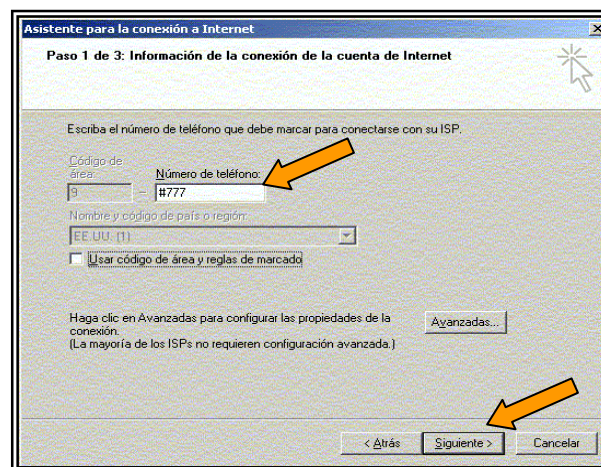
Asistente para la conexión a Internet

Paso 1 de 3: Información de la conexión de la cuenta de Internet

Escriba el número de teléfono que debe marcar para conectarse con su ISP.

Código de área:
9
–
Número de teléfono:
#777

Nombre y código de país o región:
EE.UU. (1)

Usar código de área y reglas de marcado

Haga clic en Avanzadas para configurar las propiedades de la conexión.
(La mayoría de los ISPs no requieren configuración avanzada.)

Avanzadas...

< Atrás
Siguiente >
Cancelar